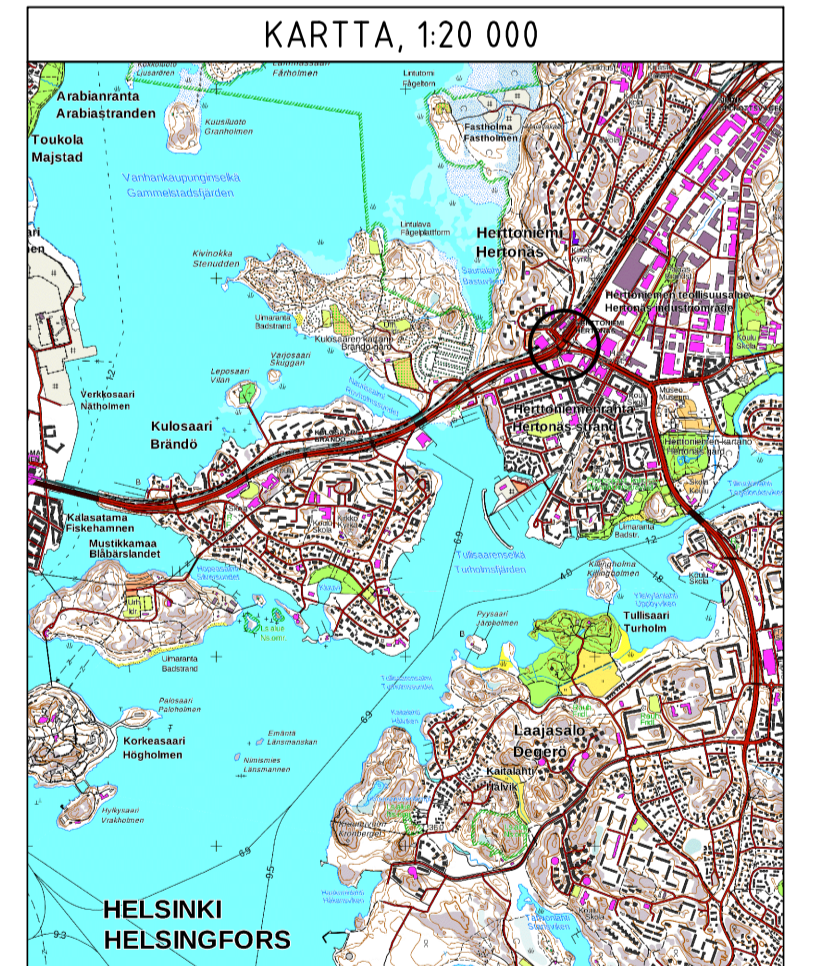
KARTTA, 1:20 000

Arabianranta
Arabiastranden

Toukola
Majstad

Kuusiluoto
Granholmen

Vanhankaupunginselkä
Gammelstadsfjärden

Fastholma
Fastholmen

Herttoniemi
Hertonäs

Kivinokka
Stenudden

Uimaranta
Badstrand

Kulosaaren kartano
Brändö gård

Herttoniemen teollisuusalue
Hertonäs industriområde

Verkkosaari
Notholmen

Leposaari
Vilan

Vasikkasaari
Skuggan

Kulosaari
Brändö

Herttoniemenranta
Hertonäs strand

Herttoniemen kartano
Hertonäs gård

Kalasatama
Fiskehamnen

Mustikkamaa
Blåbärslandet

Tullisaarenselkä
Tullholmsfjärden

Kiilinghoima
Killingholmen

Tullisaari
Turholm

Uimaranta
Badstrand

Palosaari
Paloholmen

Korkeasaari
Högholmen

Emäntä
Länsmanskan

Nimismies
Länsmannen

Hylkysaari
Vrakholmen

Laajasalo
Degerö

Kaitalahti
Hålvik

HELSINKI
HELSINGFORS